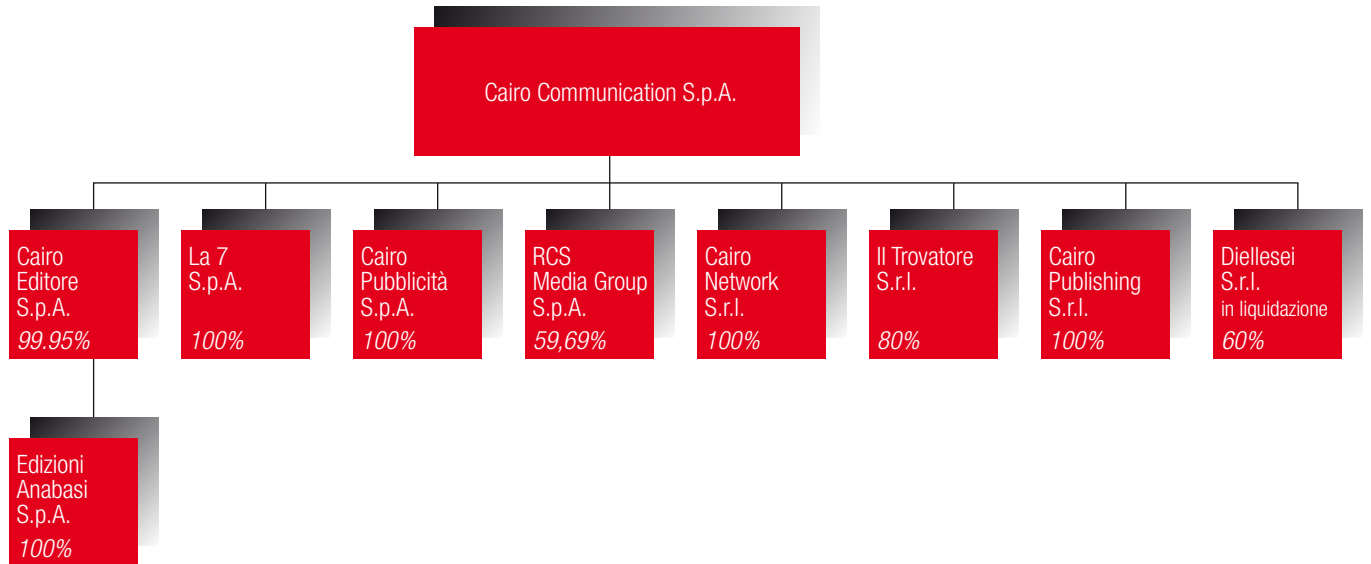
Cairo Communication S.p.A.

Cairo Editore S.p.A. 99.95%

La 7 S.p.A. 100%

Cairo Pubblicità S.p.A. 100%

RCS Media Group S.p.A. 59,69%

Cairo Network S.r.l. 100%

Il Trovatore S.r.l. 80%

Cairo Publishing S.r.l. 100%

Diellesei S.r.l. in liquidazione 60%

Edizioni Anabasi S.p.A. 100%